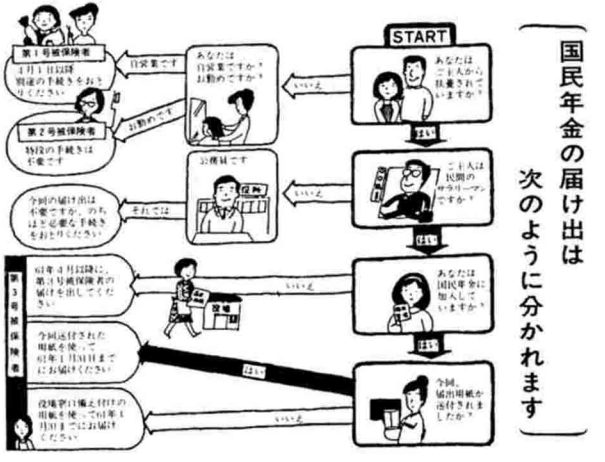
国民年金の届け出は次のように分かれます

START

あなたはご主人から扶養されていますか？

いいえ

あなたは自営業ですか？お勤めですか？

自営業です

第１号被保険者

４月１日以降別途の手続きをおとりください

お勤めです

第２号被保険者

特段の手続きは不要です

はい

ご主人は民間のサラリーマンですか？

いいえ

公務員です

役所

それでは

今回の届け出は不要ですが、のちほど必要な手続きをおとりください

はい

あなたは国民年金に加入していますか？

いいえ

第３号被保険者

61年４月以降に、第３号被保険者の届け出を出してください

役場

はい

今回、届出用紙が送付されましたか？

はい

今回送付された用紙を使って61年１月31日までにお届けください

いいえ

役場窓口備え付けの用紙を使って61年１月31日までにお届けください